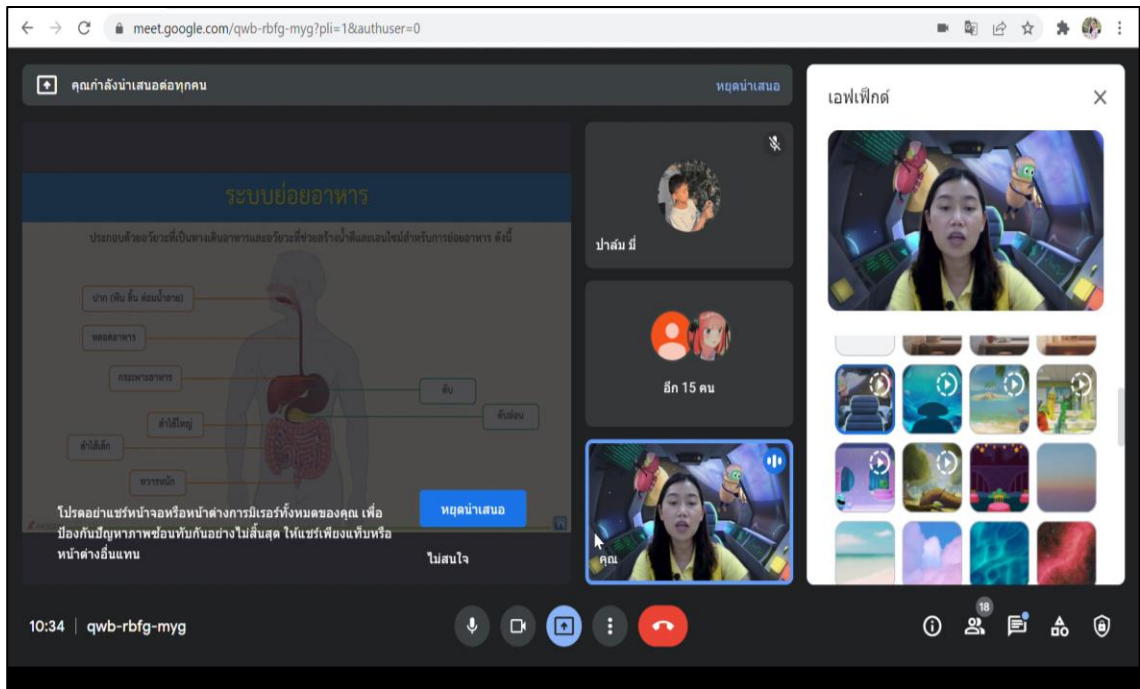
meet.google.com/qwb-rbfg-myg?pli=1&authuser=0

คุณกำลังนำเสนอต่อทุกคน

หยุดนำเสนอ

เอฟเฟ็กต์

ระบบย่อยอาหาร

ประกอบด้วยอวัยวะที่เป็นทางเดินอาหารและอวัยวะที่ช่วยสร้างน้ำย่อยหรือเอนไซม์สำหรับการย่อยอาหาร ดังนี้

ปาก (ฟัน ลิ้น ต่อมน้ำลาย)

หลอดอาหาร

กระเพาะอาหาร

ตับ

ตับอ่อน

ลำไส้ใหญ่

ลำไส้เล็ก

ทวารหนัก

โปรดอย่าแชร์หน้าจอหรือหน้าต่างการมีเรอร์ทั้งหมดของคุณ เพื่อป้องกันปัญหาภาพซ้อนทับกันอย่างไม่สิ้นสุด ให้แชร์เพียงแท็บหรือหน้าต่างอื่นแทน

หยุดนำเสนอ

ไม่สนใจ

ปาล์ม มี่

อีก 15 คน

คุณ

10:34 | qwb-rbfg-myg

18